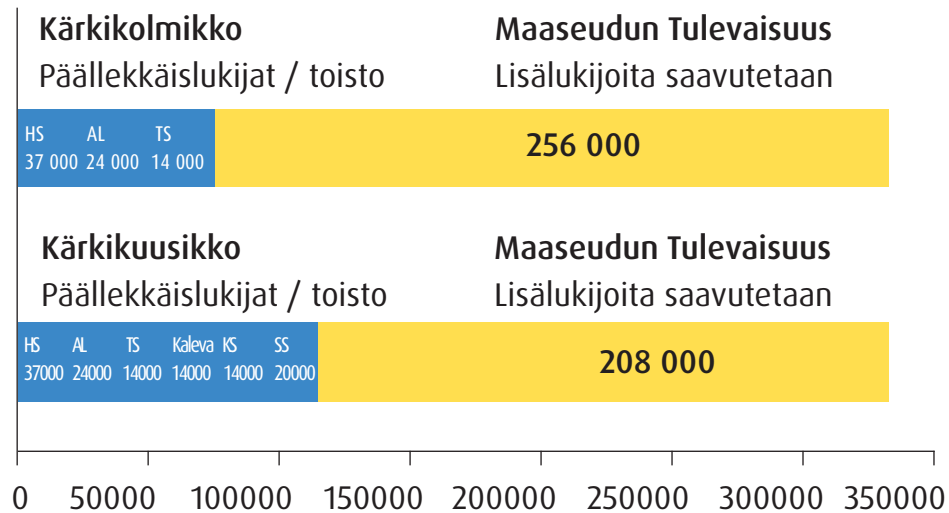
Kärkikolmikko
Päällekkäislukijat / toisto

Maaseudun Tulevaisuus
Lisälukijoita saavutetaan

HS 37 000 AL 24 000 TS 14 000

256 000

Kärkikuusikko
Päällekkäislukijat / toisto

Maaseudun Tulevaisuus
Lisälukijoita saavutetaan

HS 37000 AL 24000 TS 14000 Kaleva 14000 KS 14000 SS 20000

208 000

0 50000 100000 150000 200000 250000 300000 350000